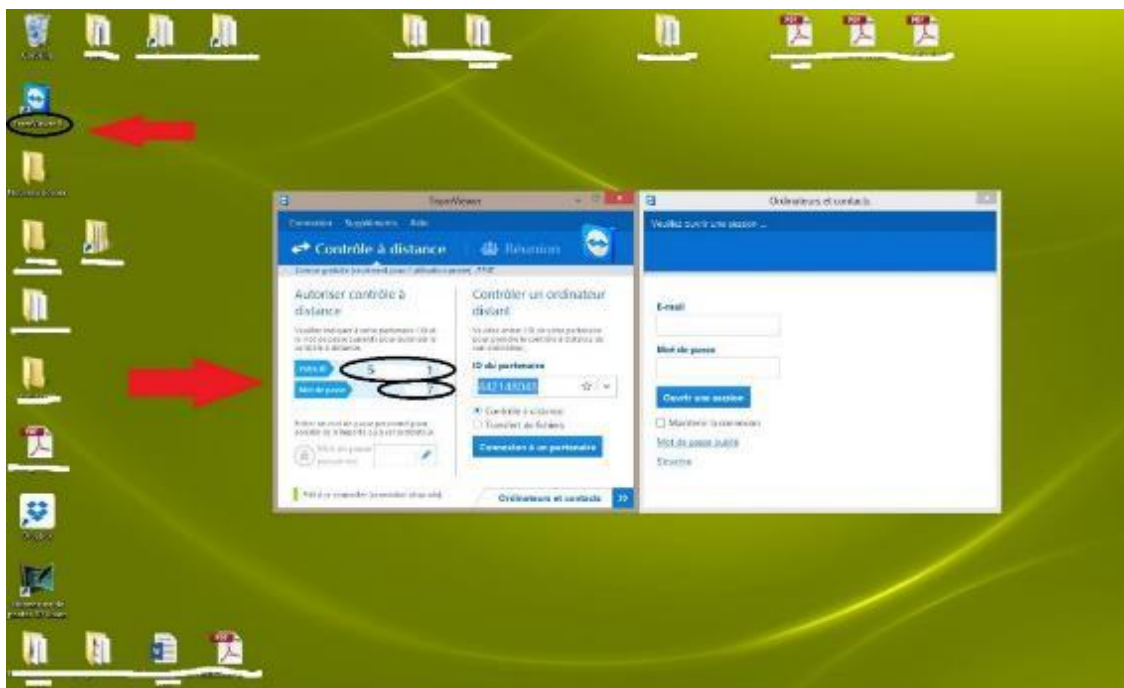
TeamViewer

Connexion Suppléments Aide

Contrôle à distance

Réunion

Licence gratuite (seulement pour l'utilisation privée) - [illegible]

Autoriser contrôle à distance

Veuillez indiquer à votre partenaire l'ID et le mot de passe suivants pour autoriser le contrôle à distance.

Votre ID 5 1

Mot de passe 7

Entrer un mot de passe personnel pour accéder à cet ordinateur à partir de n'importe où.

Mot de passe personnel

Contrôler un ordinateur distant

Veuillez entrer l'ID de votre partenaire pour prendre le contrôle à distance de son ordinateur.

ID du partenaire

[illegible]

Contrôle à distance

Transfert de fichiers

Connexion à un partenaire

Prêt à se connecter (connexion sécurisée)

Ordinateurs et contacts

Ordinateurs et contacts

Veuillez ouvrir une session ...

E-mail

Mot de passe

Ouvrir une session

Maintenir la connexion

Mot de passe oublié

S'inscrire